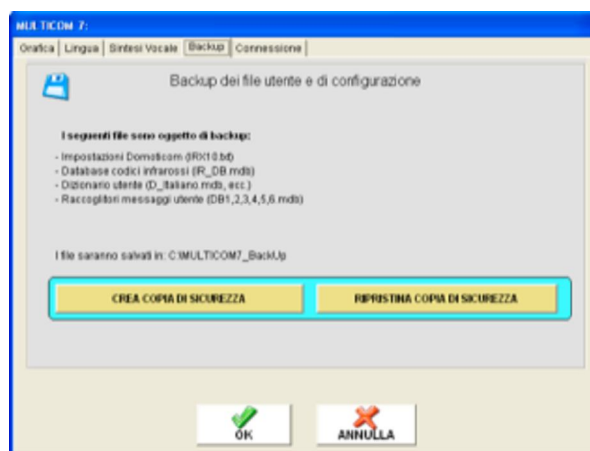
MULTICOM 7:

Grafica | Lingua | Sintesi Vocale | Backup | Connessione

Backup dei file utente e di configurazione

I seguenti file sono oggetto di backup:

- Impostazioni Domoticom (IRX10.txt)
- Database codici infrarossi (R_DB.mdb)
- Dizionario utente (D_Italiano.mdb, ecc.)
- Raccoglitori messaggi utente (DB1,2,3,4,5,6.mdb)

I file saranno salvati in: C:\MULTICOM7_BackUp

CREA COPIA DI SICUREZZA

RIPRISTINA COPIA DI SICUREZZA

OK

ANNULLA